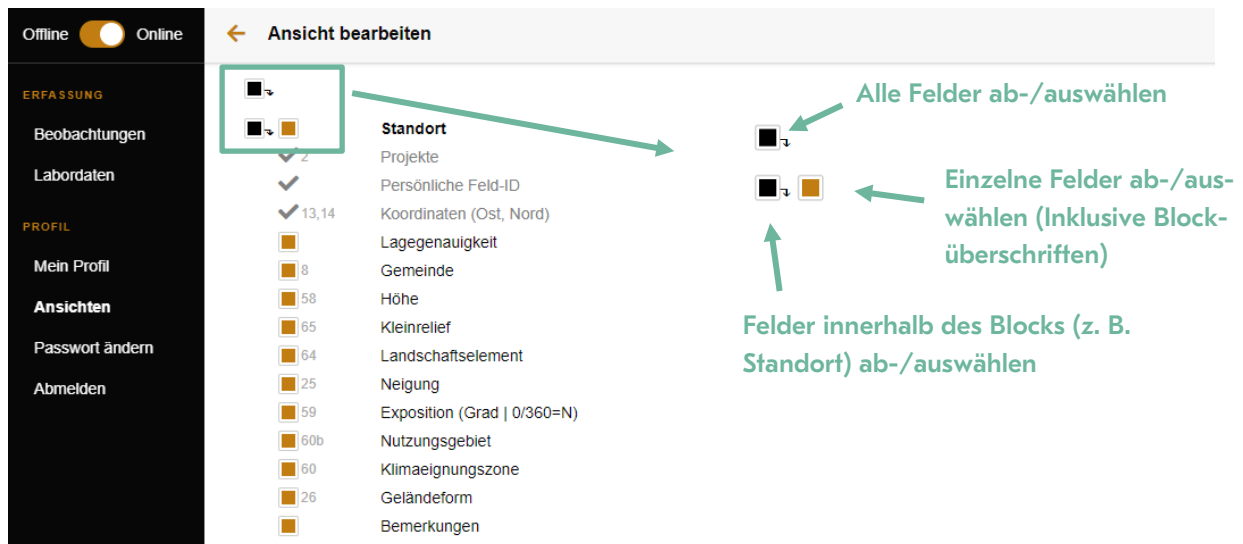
Offline Online

ERFASSUNG

Beobachtungen

Labordaten

PROFIL

Mein Profil

Ansichten

Passwort ändern

Abmelden

Ansicht bearbeiten

Standort

2 Projekte

Persönliche Feld-ID

13,14 Koordinaten (Ost, Nord)

Lagegenauigkeit

8 Gemeinde

58 Höhe

65 Kleinrelief

64 Landschaftselement

25 Neigung

59 Exposition (Grad | 0/360=N)

60b Nutzungsgebiet

60 Klimaeignungszone

26 Geländeform

Bemerkungen

Alle Felder ab-/auswählen

Einzelne Felder ab-/auswählen (Inklusive Blocküberschriften)

Felder innerhalb des Blocks (z. B. Standort) ab-/auswählen